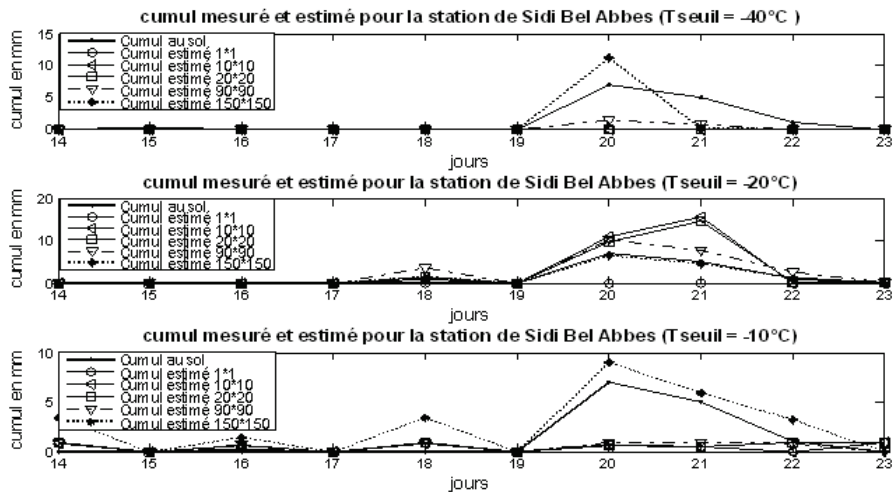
cumul mesuré et estimé pour la station de Sidi Bel Abbes (Tseuil = -40°C )

cumul en mm

15
10
5
0

Cumul au sol
Cumul estimé 1*1
Cumul estimé 10*10
Cumul estimé 20*20
Cumul estimé 90*90
Cumul estimé 150*150

14 15 16 17 18 19 20 21 22 23

jours

cumul mesuré et estimé pour la station de Sidi Bel Abbes (Tseuil = -20°C)

cumul en mm

20
10
0

Cumul au sol
Cumul estimé 1*1
Cumul estimé 10*10
Cumul estimé 20*20
Cumul estimé 90*90
Cumul estimé 150*150

14 15 16 17 18 19 20 21 22 23

jours

cumul mesuré et estimé pour la station de Sidi Bel Abbes (Tseuil = -10°C)

cumul en mm

10
5
0

Cumul au sol
Cumul estimé 1*1
Cumul estimé 10*10
Cumul estimé 20*20
Cumul estimé 90*90
Cumul estimé 150*150

14 15 16 17 18 19 20 21 22 23

jours